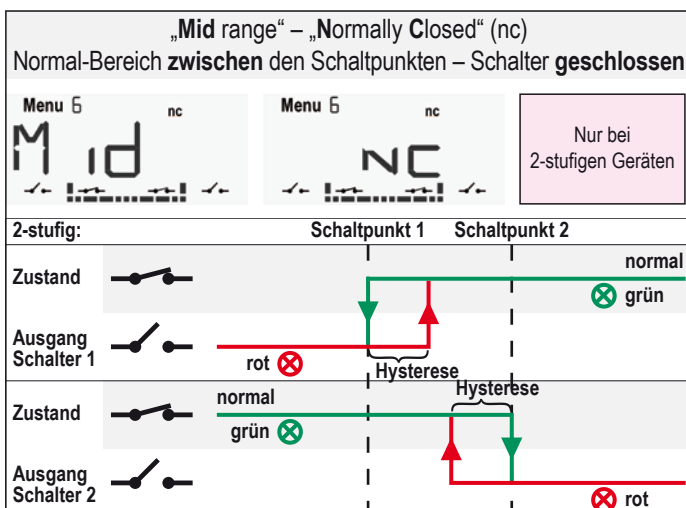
„Mid range“ – „Normally Closed“ (nc)
Normal-Bereich zwischen den Schaltpunkten – Schalter geschlossen

Menu 6 nc
Mid

Menu 6 nc
NC

Nur bei 2-stufigen Geräten

2-stufig:
Schaltpunkt 1
Schaltpunkt 2

Zustand
normal
grün

Ausgang Schalter 1
rot
Hysterese

Zustand
normal
grün
Hysterese

Ausgang Schalter 2
rot